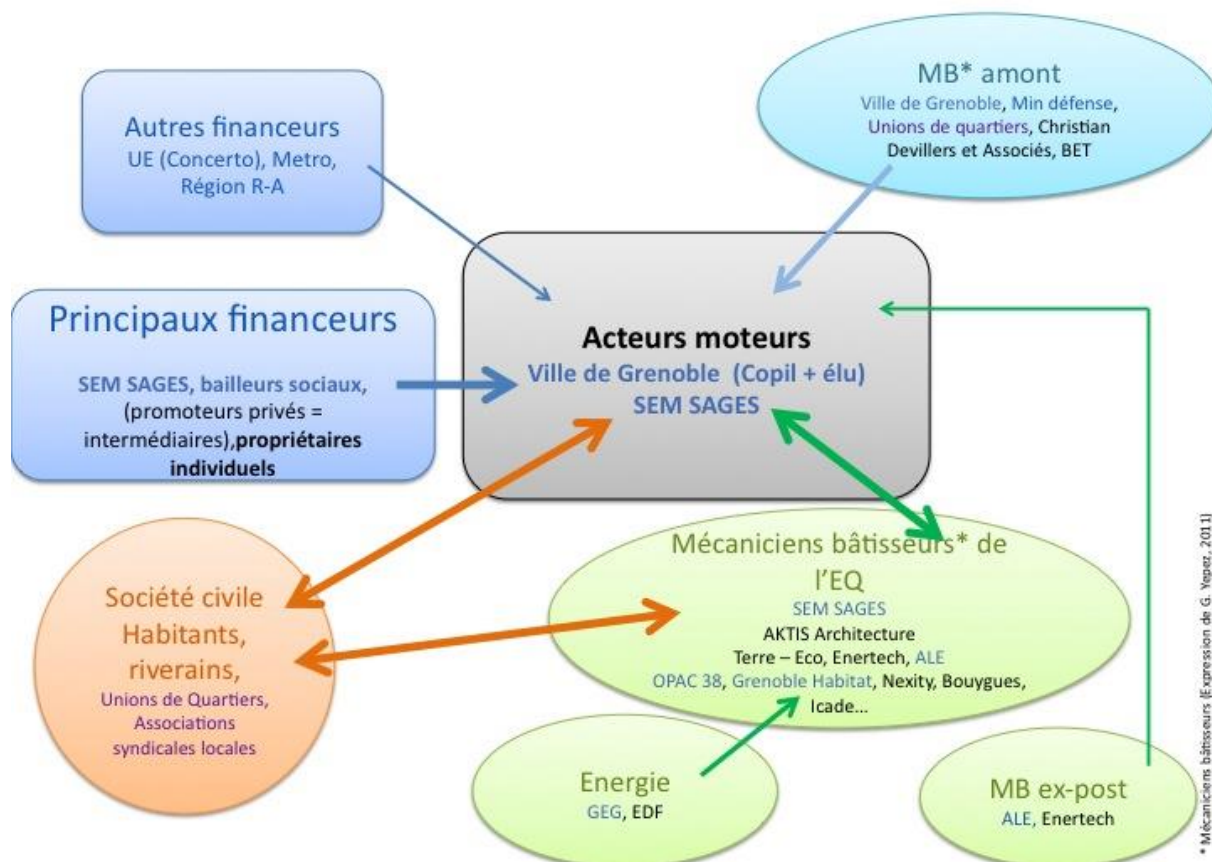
Autres financeurs
UE (Concerto), Metro, Région R-A

MB* amont
Ville de Grenoble, Min défense, Unions de quartiers, Christian Devillers et Associés, BET

Principaux financeurs
SEM SAGES, bailleurs sociaux, (promoteurs privés = intermédiaires), propriétaires individuels

Acteurs moteurs
Ville de Grenoble (Copil + élu)
SEM SAGES

Société civile
Habitants, riverains,
Unions de Quartiers, Associations syndicales locales

Mécaniciens bâtisseurs* de l'EQ
SEM SAGES
AKTIS Architecture
Terre – Eco, Enertech, ALE
OPAC 38, Grenoble Habitat, Nexity, Bouygues, Icade...

Energie
GEG, EDF

MB ex-post
ALE, Enertech

* Mécaniciens bâtisseurs (Expression de G. Yepez, 2011)